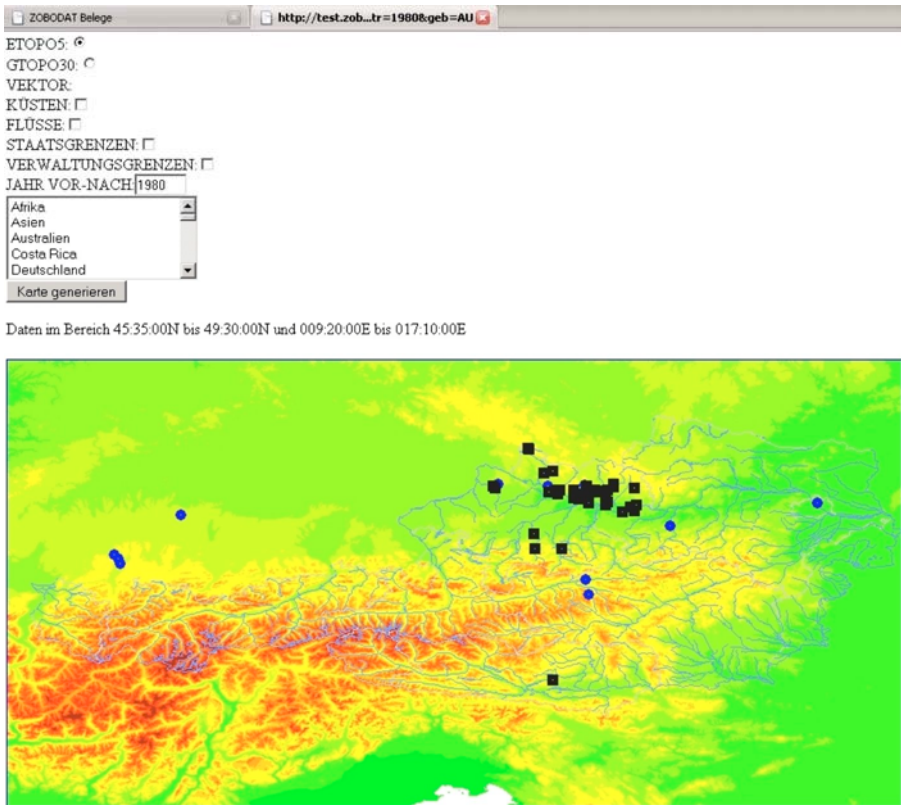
ZOBODAT Belege
http://test.zob...tr=1980&geb=AU

ETOPO5:
GTOPO30:
VEKTOR:
KÜSTEN:
FLÜSSE:
STAATSGRENZEN:
VERWALTUNGSGRENZEN:
JAHR VOR-NACH: 1980

Afrika
Asien
Australien
Costa Rica
Deutschland

Karte generieren

Daten im Bereich 45:35:00N bis 49:30:00N und 009:20:00E bis 017:10:00E